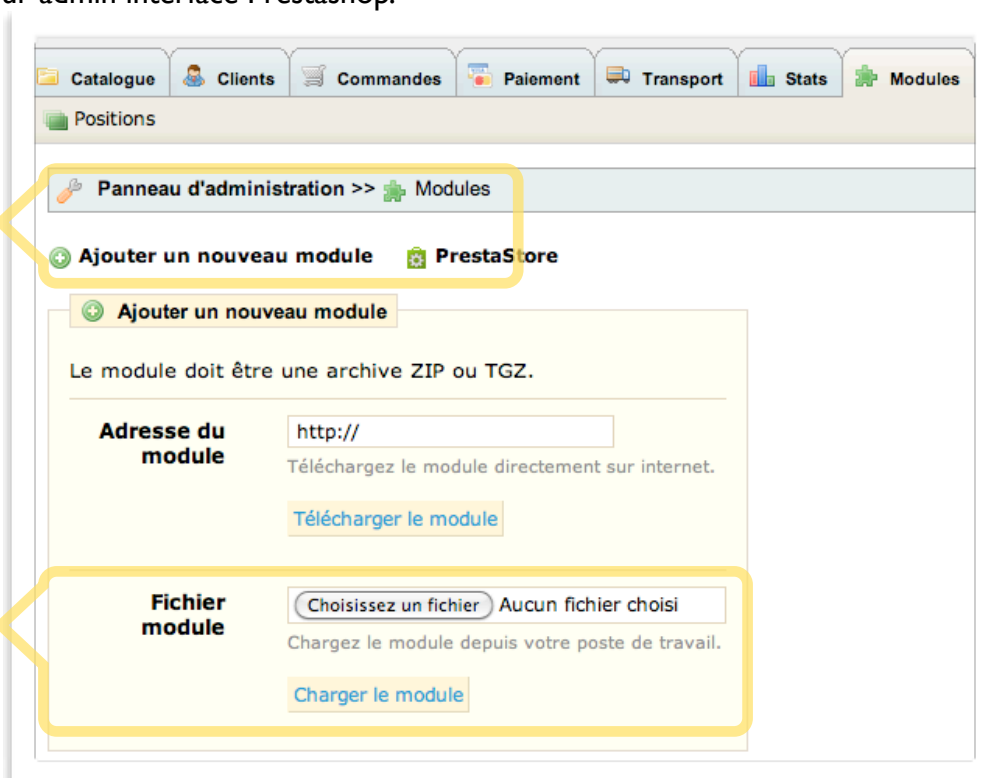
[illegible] admin interface Prestashop.

Catalogue | Clients | Commandes | Paiement | Transport | Stats | Modules

Positions

Panneau d'administration >> Modules

Ajouter un nouveau module PrestaStore

Ajouter un nouveau module

Le module doit être une archive ZIP ou TGZ.

Adresse du module
http://
Téléchargez le module directement sur internet.
Télécharger le module

Fichier module
Choisissez un fichier Aucun fichier choisi
Chargez le module depuis votre poste de travail.
Charger le module